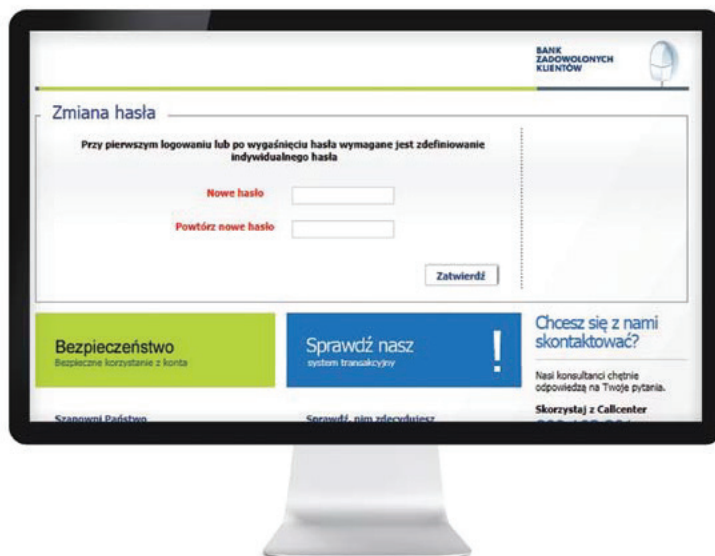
BANK ZADOWOLONYCH KLIENTÓW

Zmiana hasła

Przy pierwszym logowaniu lub po wygaśnięciu hasła wymagane jest zdefiniowanie indywidualnego hasła

Nowe hasło

Powtórz nowe hasło

Zatwierdź

Bezpieczeństwo
Bezpieczne korzystanie z konta

Sprawdź nasz
system transakcyjny

!

Chcesz się z nami skontaktować?

Nasi konsultanci chętnie odpowiedzą na Twoje pytania.

Skorzystaj z Callcenter

Szanowni Państwo

Sprawdź, nim zdecydujesz

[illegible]